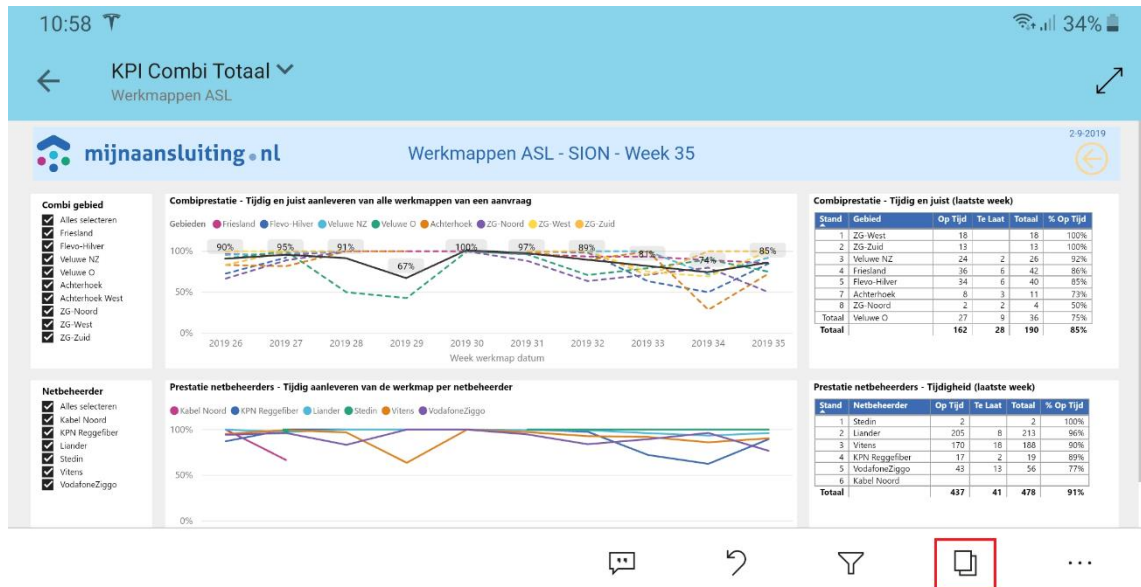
10:58

34%

KPI Combi Totaal

Werkmappen ASL

mijnaansluiting.nl

Werkmappen ASL - SION - Week 35

2-9-2019

Combi gebied
Alles selecteren
Friesland
Flevo-Hilver
Veluwe NZ
Veluwe O
Achterhoek
Achterhoek West
ZG-Noord
ZG-West
ZG-Zuid

Combiprestatie - Tijdig en juist aanleveren van alle werkmappen van een aanvraag

Gebieden Friesland Flevo-Hilver Veluwe NZ Veluwe O Achterhoek ZG-Noord ZG-West ZG-Zuid

100%
50%
0%

90% 95% 91% 67% 100% 97% 89% 83% 74% 85%

2019 26 2019 27 2019 28 2019 29 2019 30 2019 31 2019 32 2019 33 2019 34 2019 35

Week werkmap datum

Combiprestatie - Tijdig en juist (laatste week)

| Stand | Gebied | Op Tijd | Te Laat | Totaal | % Op Tijd |
|---|---|---|---|---|---|
| 1 | ZG-West | 18 | | 18 | 100% |
| 2 | ZG-Zuid | 13 | | 13 | 100% |
| 3 | Veluwe NZ | 24 | 2 | 26 | 92% |
| 4 | Friesland | 36 | 6 | 42 | 86% |
| 5 | Flevo-Hilver | 34 | 6 | 40 | 85% |
| 7 | Achterhoek | 8 | 3 | 11 | 73% |
| 8 | ZG-Noord | 2 | 2 | 4 | 50% |
| Totaal | Veluwe O | 27 | 9 | 36 | 75% |
| Totaal | | 162 | 28 | 190 | 85% |

Netbeheerder
Alles selecteren
Kabel Noord
KPN Reggefiber
Liander
Stedin
Vitens
VodafoneZiggo

Prestatie netbeheerders - Tijdig aanleveren van de werkmap per netbeheerder

Kabel Noord KPN Reggefiber Liander Stedin Vitens VodafoneZiggo

100%
50%
0%

Prestatie netbeheerders - Tijdigheid (laatste week)

| Stand | Netbeheerder | Op Tijd | Te Laat | Totaal | % Op Tijd |
|---|---|---|---|---|---|
| 1 | Stedin | 2 | | 2 | 100% |
| 2 | Liander | 205 | 8 | 213 | 96% |
| 3 | Vitens | 170 | 18 | 188 | 90% |
| 4 | KPN Reggefiber | 17 | 2 | 19 | 89% |
| 5 | VodafoneZiggo | 43 | 13 | 56 | 77% |
| 6 | Kabel Noord | | | | |
| Totaal | | 437 | 41 | 478 | 91% |

...